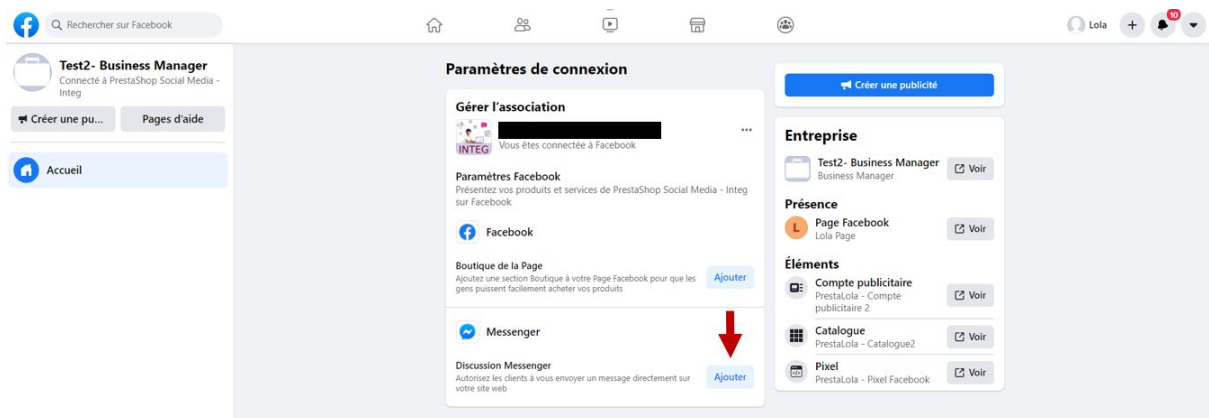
Rechercher sur Facebook

10

Lola

Test2- Business Manager
Connecté à PrestaShop Social Media - Integ

Créer une pu...

Pages d'aide

Accueil

Paramètres de connexion

Gérer l'association

INTEG

Vous êtes connectée à Facebook

...

Paramètres Facebook
Présentez vos produits et services de PrestaShop Social Media - Integ sur Facebook

Facebook

Boutique de la Page
Ajoutez une section Boutique à votre Page Facebook pour que les gens puissent facilement acheter vos produits

Ajouter

Messenger

Discussion Messenger
Autorisez les clients à vous envoyer un message directement sur votre site web

Ajouter

Créer une publicité

Entreprise

Test2- Business Manager
Business Manager

Voir

Présence

L

Page Facebook
Lola Page

Voir

Éléments

Compte publicitaire
PrestaLola - Compte publicitaire 2

Voir

Catalogue
PrestaLola - Catalogue2

Voir

Pixel
PrestaLola - Pixel Facebook

Voir